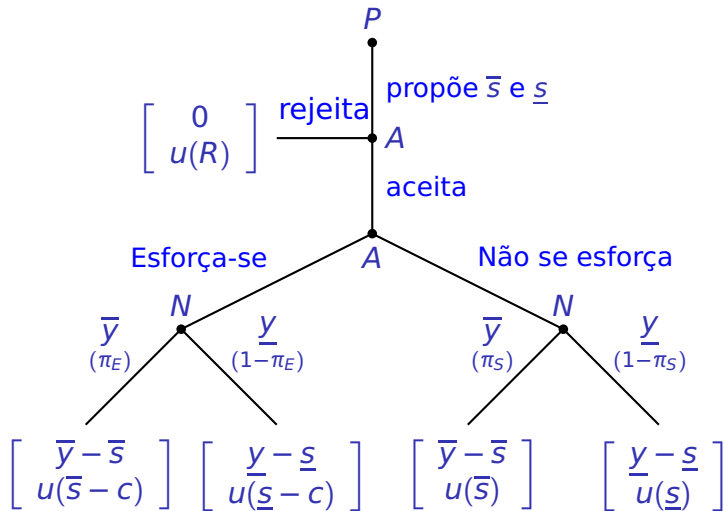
$P$

propõe $\overline{s}$ e $\underline{s}$

$\begin{bmatrix} 0 \\ u(R) \end{bmatrix}$ rejeita $A$

aceita

$A$

Esforça-se

Não se esforça

$N$

$N$

$\overline{y}$ $(\pi_E)$

$\underline{y}$ $(1-\pi_E)$

$\overline{y}$ $(\pi_S)$

$\underline{y}$ $(1-\pi_S)$

$\begin{bmatrix} \overline{y}-\overline{s} \\ u(\overline{s}-c) \end{bmatrix}$ $\begin{bmatrix} \underline{y}-\underline{s} \\ u(\underline{s}-c) \end{bmatrix}$ $\begin{bmatrix} \overline{y}-\overline{s} \\ u(\overline{s}) \end{bmatrix}$ $\begin{bmatrix} \underline{y}-\underline{s} \\ u(\underline{s}) \end{bmatrix}$